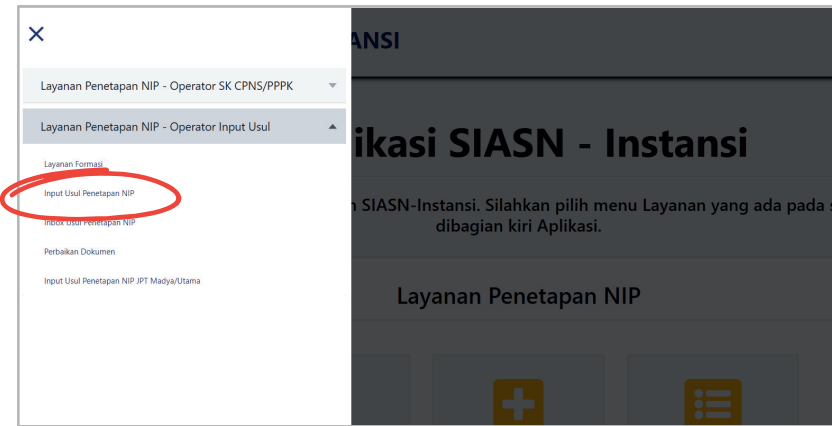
×

Layanan Penetapan NIP - Operator SK CPNS/PPPK

Layanan Penetapan NIP - Operator Input Usul

Layanan Formasi

Input Usul Penetapan NIP

Inbox Usul Penetapan NIP

Perbaikan Dokumen

Input Usul Penetapan NIP JPT Madya/Utama

ANSI

ikasi SIASN - Instansi

n SIASN-Instansi. Silahkan pilih menu Layanan yang ada pada s dibagian kiri Aplikasi.

Layanan Penetapan NIP